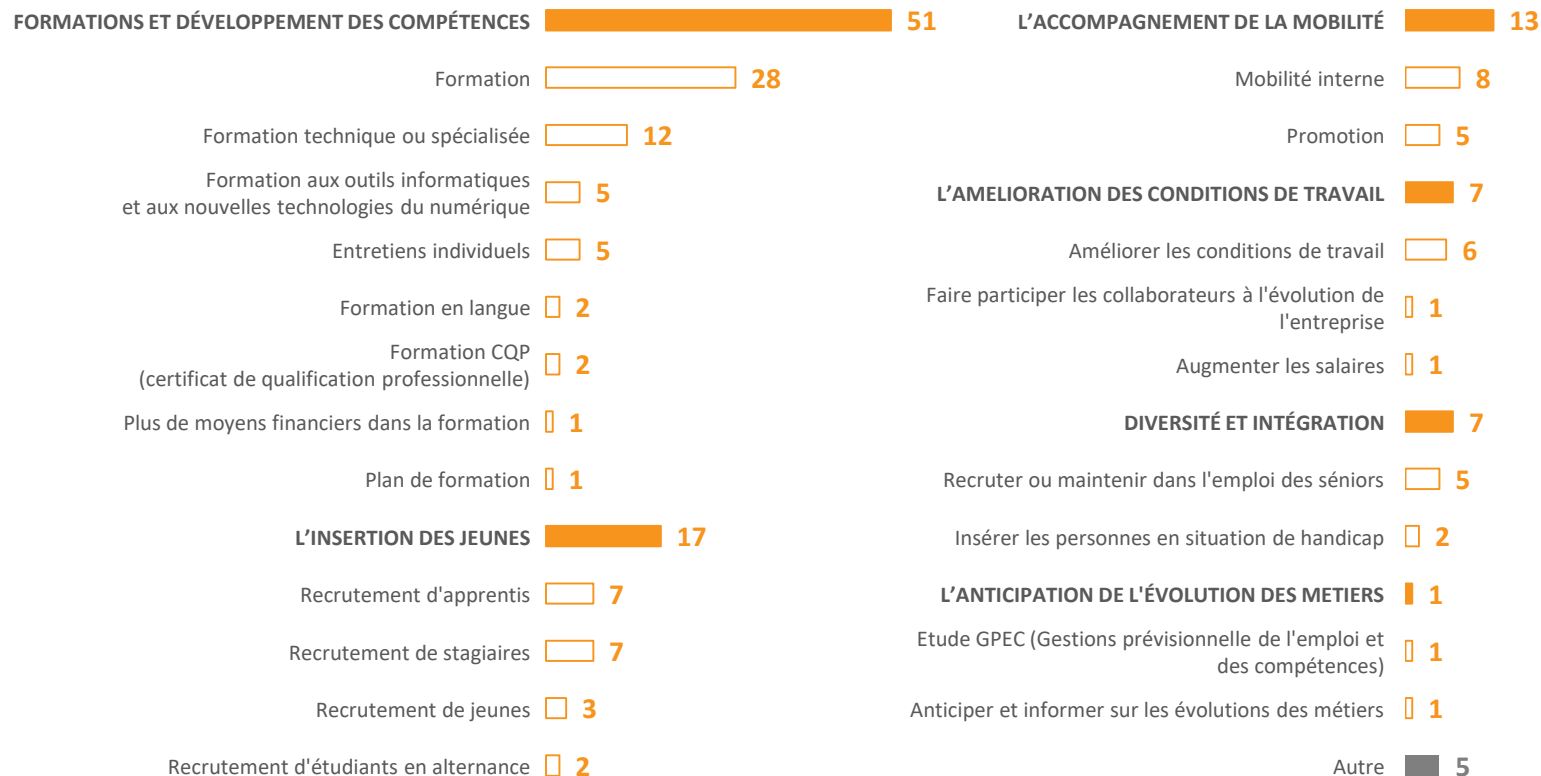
FORMATIONS ET DÉVELOPPEMENT DES COMPÉTENCES 51

Formation 28

Formation technique ou spécialisée 12

Formation aux outils informatiques et aux nouvelles technologies du numérique 5

Entretiens individuels 5

Formation en langue 2

Formation CQP (certificat de qualification professionnelle) 2

Plus de moyens financiers dans la formation 1

Plan de formation 1

L'INSERTION DES JEUNES 17

Recrutement d'apprentis 7

Recrutement de stagiaires 7

Recrutement de jeunes 3

Recrutement d'étudiants en alternance 2

L'ACCOMPAGNEMENT DE LA MOBILITÉ 13

Mobilité interne 8

Promotion 5

L'AMELIORATION DES CONDITIONS DE TRAVAIL 7

Améliorer les conditions de travail 6

Faire participer les collaborateurs à l'évolution de l'entreprise 1

Augmenter les salaires 1

DIVERSITÉ ET INTÉGRATION 7

Recruter ou maintenir dans l'emploi des séniors 5

Insérer les personnes en situation de handicap 2

L'ANTICIPATION DE L'ÉVOLUTION DES METIERS 1

Etude GPEC (Gestions prévisionnelle de l'emploi et des compétences) 1

Anticiper et informer sur les évolutions des métiers 1

Autre 5